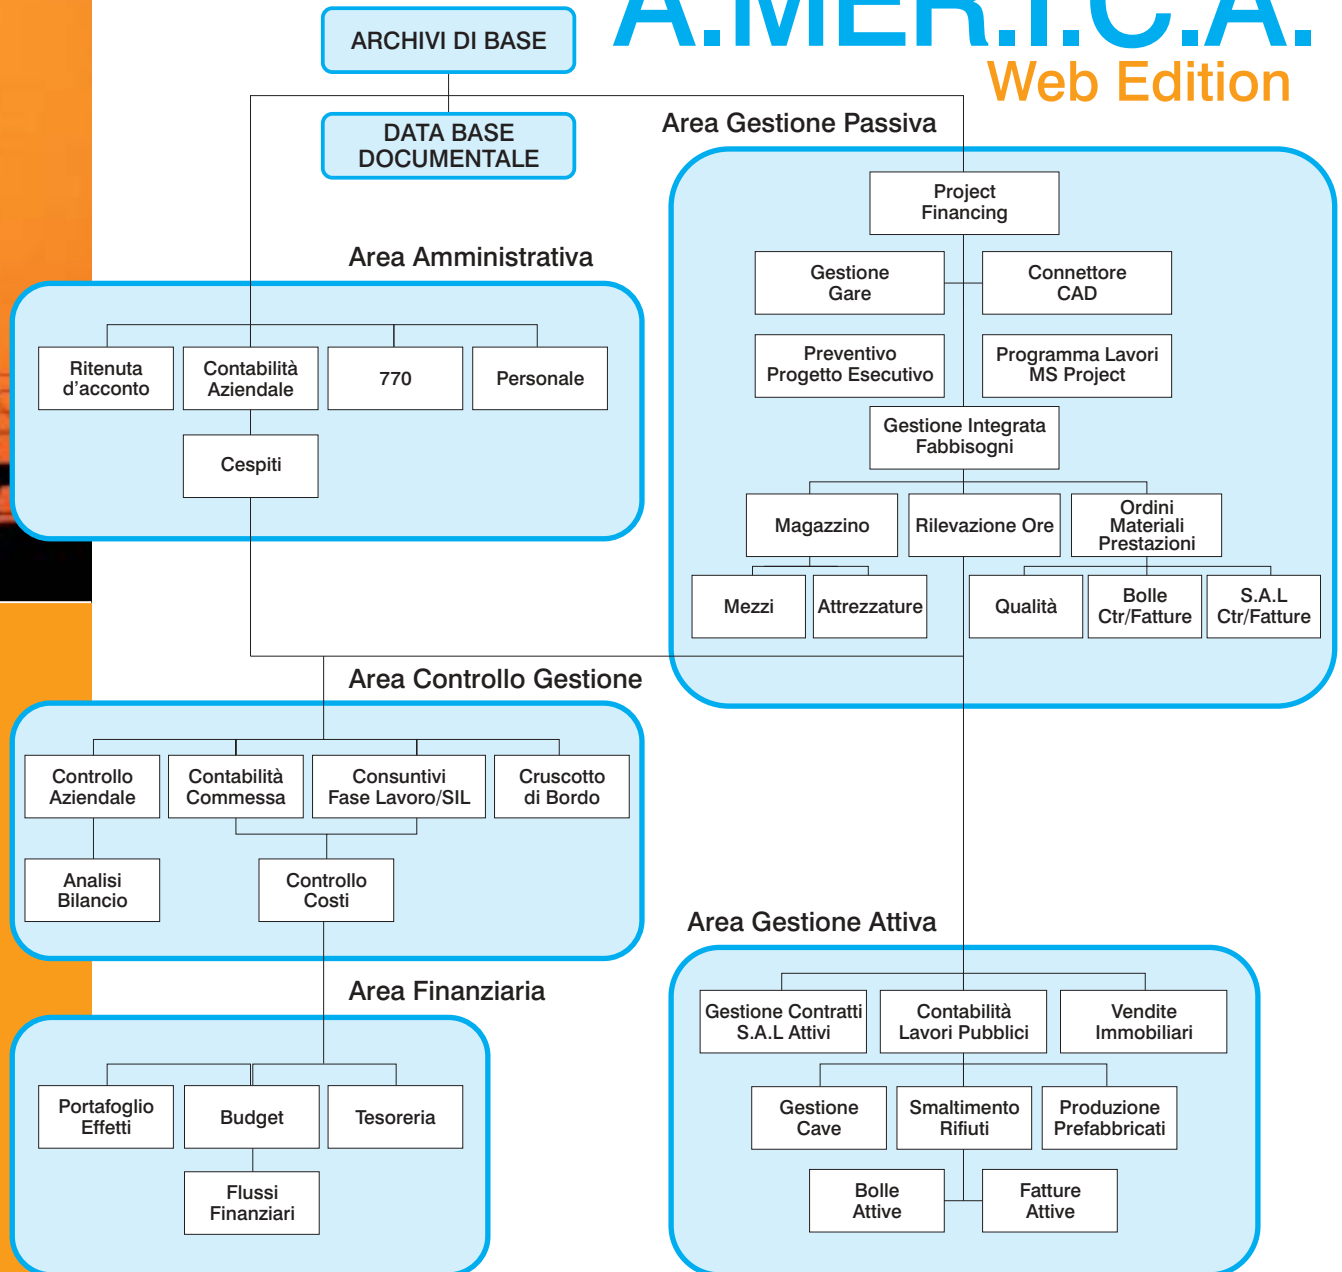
A.MER.I.C.A.
Web Edition

ARCHIVI DI BASE

DATA BASE DOCUMENTALE

Area Gestione Passiva

Project Financing

Gestione Gare

Connettore CAD

Preventivo Progetto Esecutivo

Programma Lavori MS Project

Gestione Integrata Fabbisogni

Magazzino

Rilevazione Ore

Ordini Materiali Prestazioni

Mezzi

Attrezzature

Qualità

Bolle Ctr/Fatture

S.A.L Ctr/Fatture

Area Amministrativa

Ritenuta d'acconto

Contabilità Aziendale

770

Personale

Cespiti

Area Controllo Gestione

Controllo Aziendale

Contabilità Commessa

Consuntivi Fase Lavoro/SIL

Cruscotto di Bordo

Analisi Bilancio

Controllo Costi

Area Finanziaria

Portafoglio Effetti

Budget

Tesoreria

Flussi Finanziari

Area Gestione Attiva

Gestione Contratti S.A.L Attivi

Contabilità Lavori Pubblici

Vendite Immobiliari

Gestione Cave

Smaltimento Rifiuti

Produzione Prefabbricati

Bolle Attive

Fatture Attive